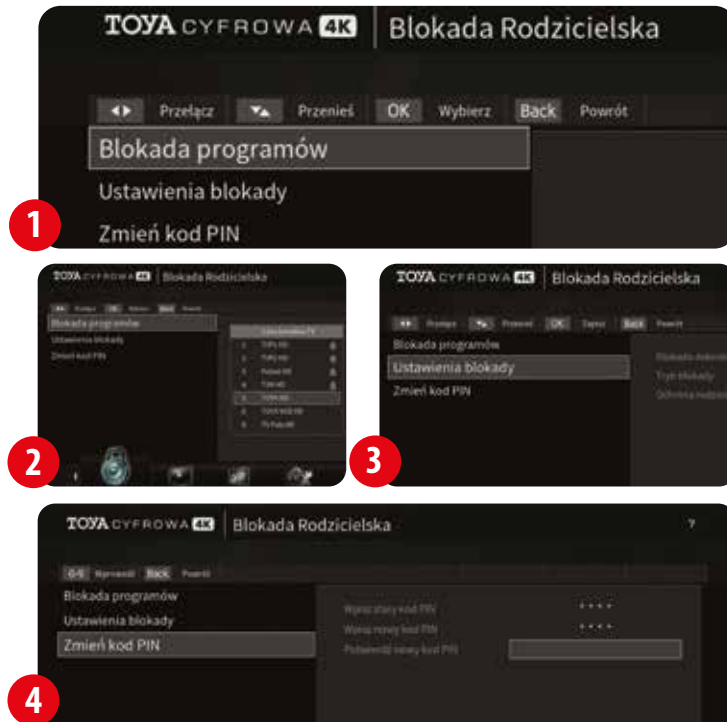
TOYA CYFROWA 4K | Blokada Rodzicielska

Przełącz Przenieś OK Wybierz Back Powrót

Blokada programów

Ustawienia blokady

Zmień kod PIN

1

TOYA CYFROWA 4K | Blokada Rodzicielska

Przełącz OK Wybierz Back Powrót

Blokada programów

Ustawienia blokady

Zmień kod PIN

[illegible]

2

TOYA CYFROWA 4K | Blokada Rodzicielska

Przełącz Przenieś OK Zapisz Back Powrót

Blokada programów

Ustawienia blokady

Zmień kod PIN

Blokada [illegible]

Tryb blokady

Ochrona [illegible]

3

TOYA CYFROWA 4K | Blokada Rodzicielska

?

0-9 Wprowadź Back Powrót

Blokada programów

Ustawienia blokady

Zmień kod PIN

Wpisz stary kod PIN ****

Wpisz nowy kod PIN ****

Potwierdź nowy kod PIN

4